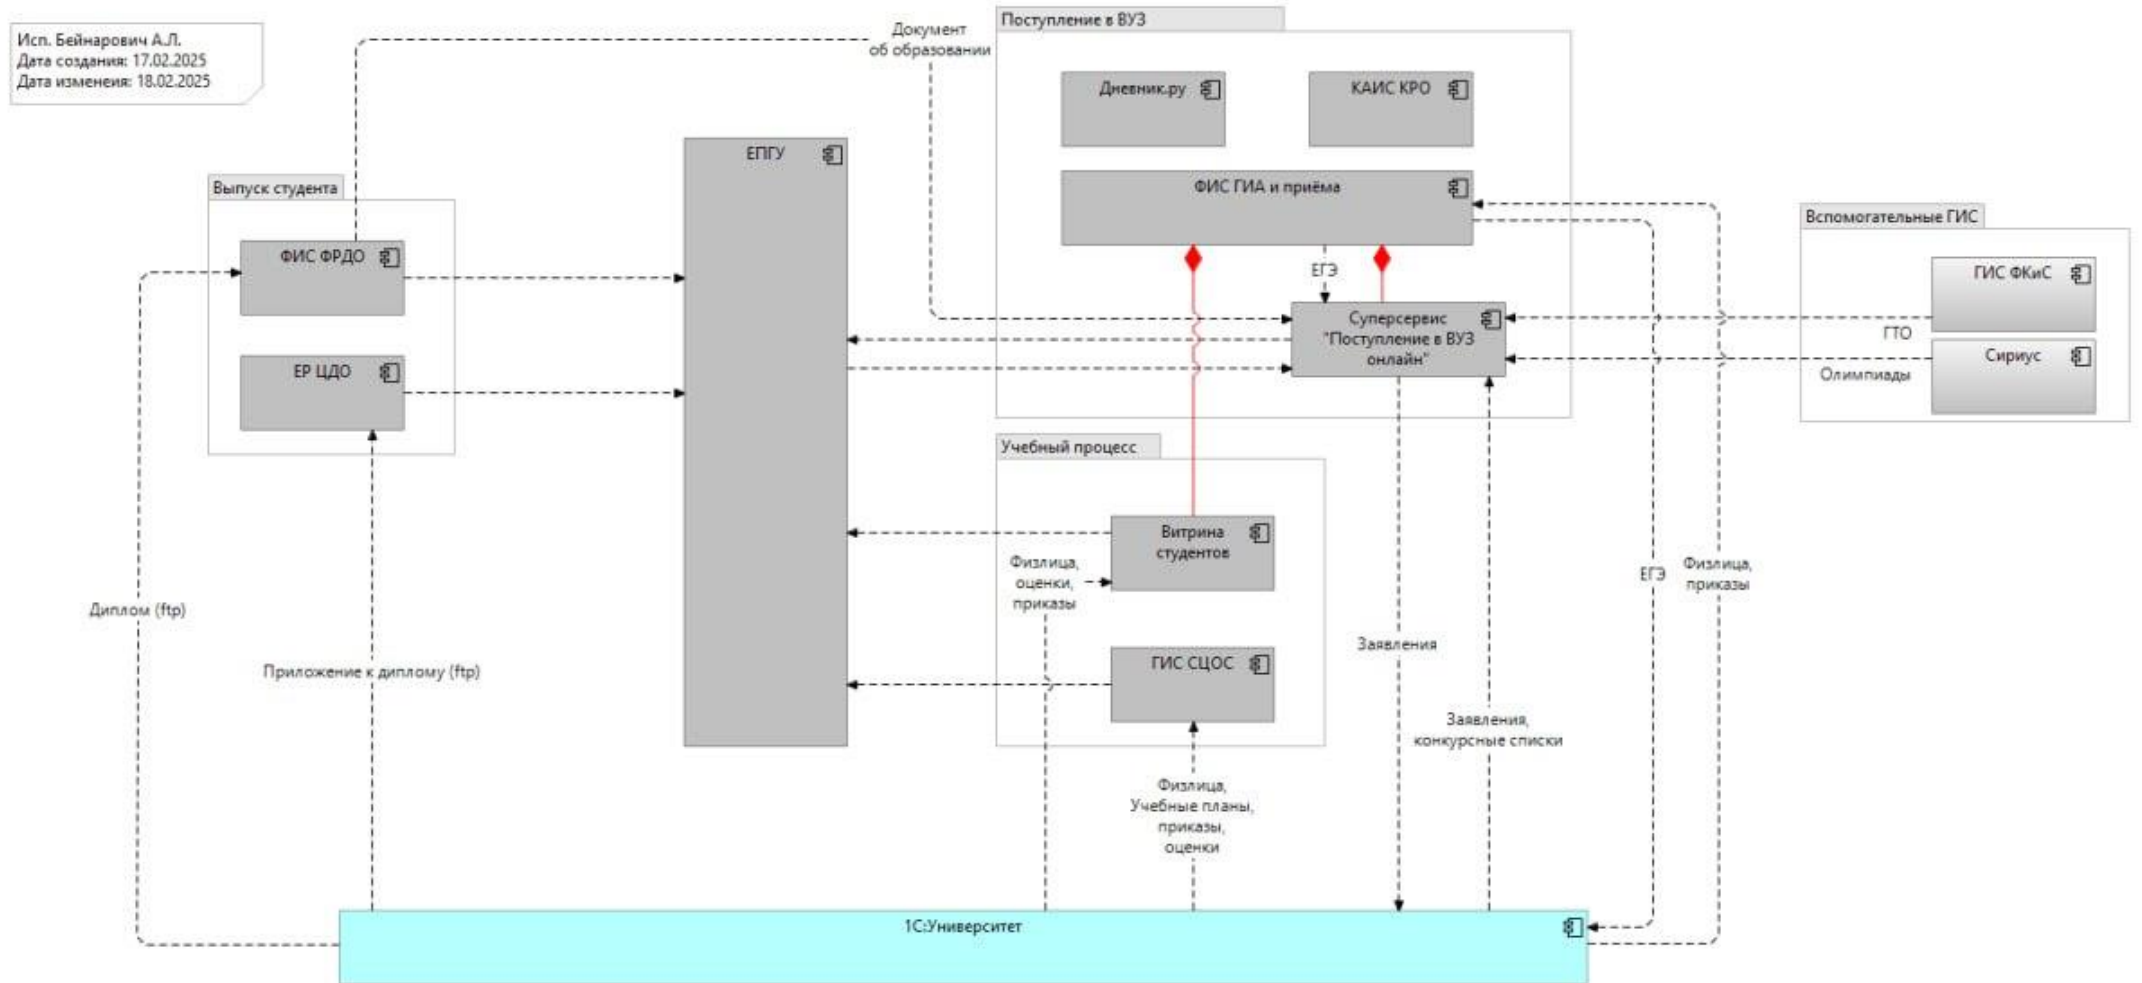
Исп. Бейнарович А.Л.
Дата создания: 17.02.2025
Дата изменения: 18.02.2025

Документ об образовании

Поступление в ВУЗ

Дневник.ру

КАИС КРО

ФИС ГИА и приёма

ЕГЭ

Суперсервис "Поступление в ВУЗ онлайн"

ЕПГУ

Выпуск студента

ФИС ФРДО

ЕР ЦДО

Вспомогательные ГИС

ГИС ФКиС

ГТО

Сириус

Олимпиады

Учебный процесс

Витрина студентов

Физлица, оценки, приказы

ГИС СЦОС

Диплом (ftp)

Приложение к диплому (ftp)

Заявления

Заявления, конкурсные списки

ЕГЭ

Физлица, приказы

Физлица, Учебные планы, приказы, оценки

1С:Университет